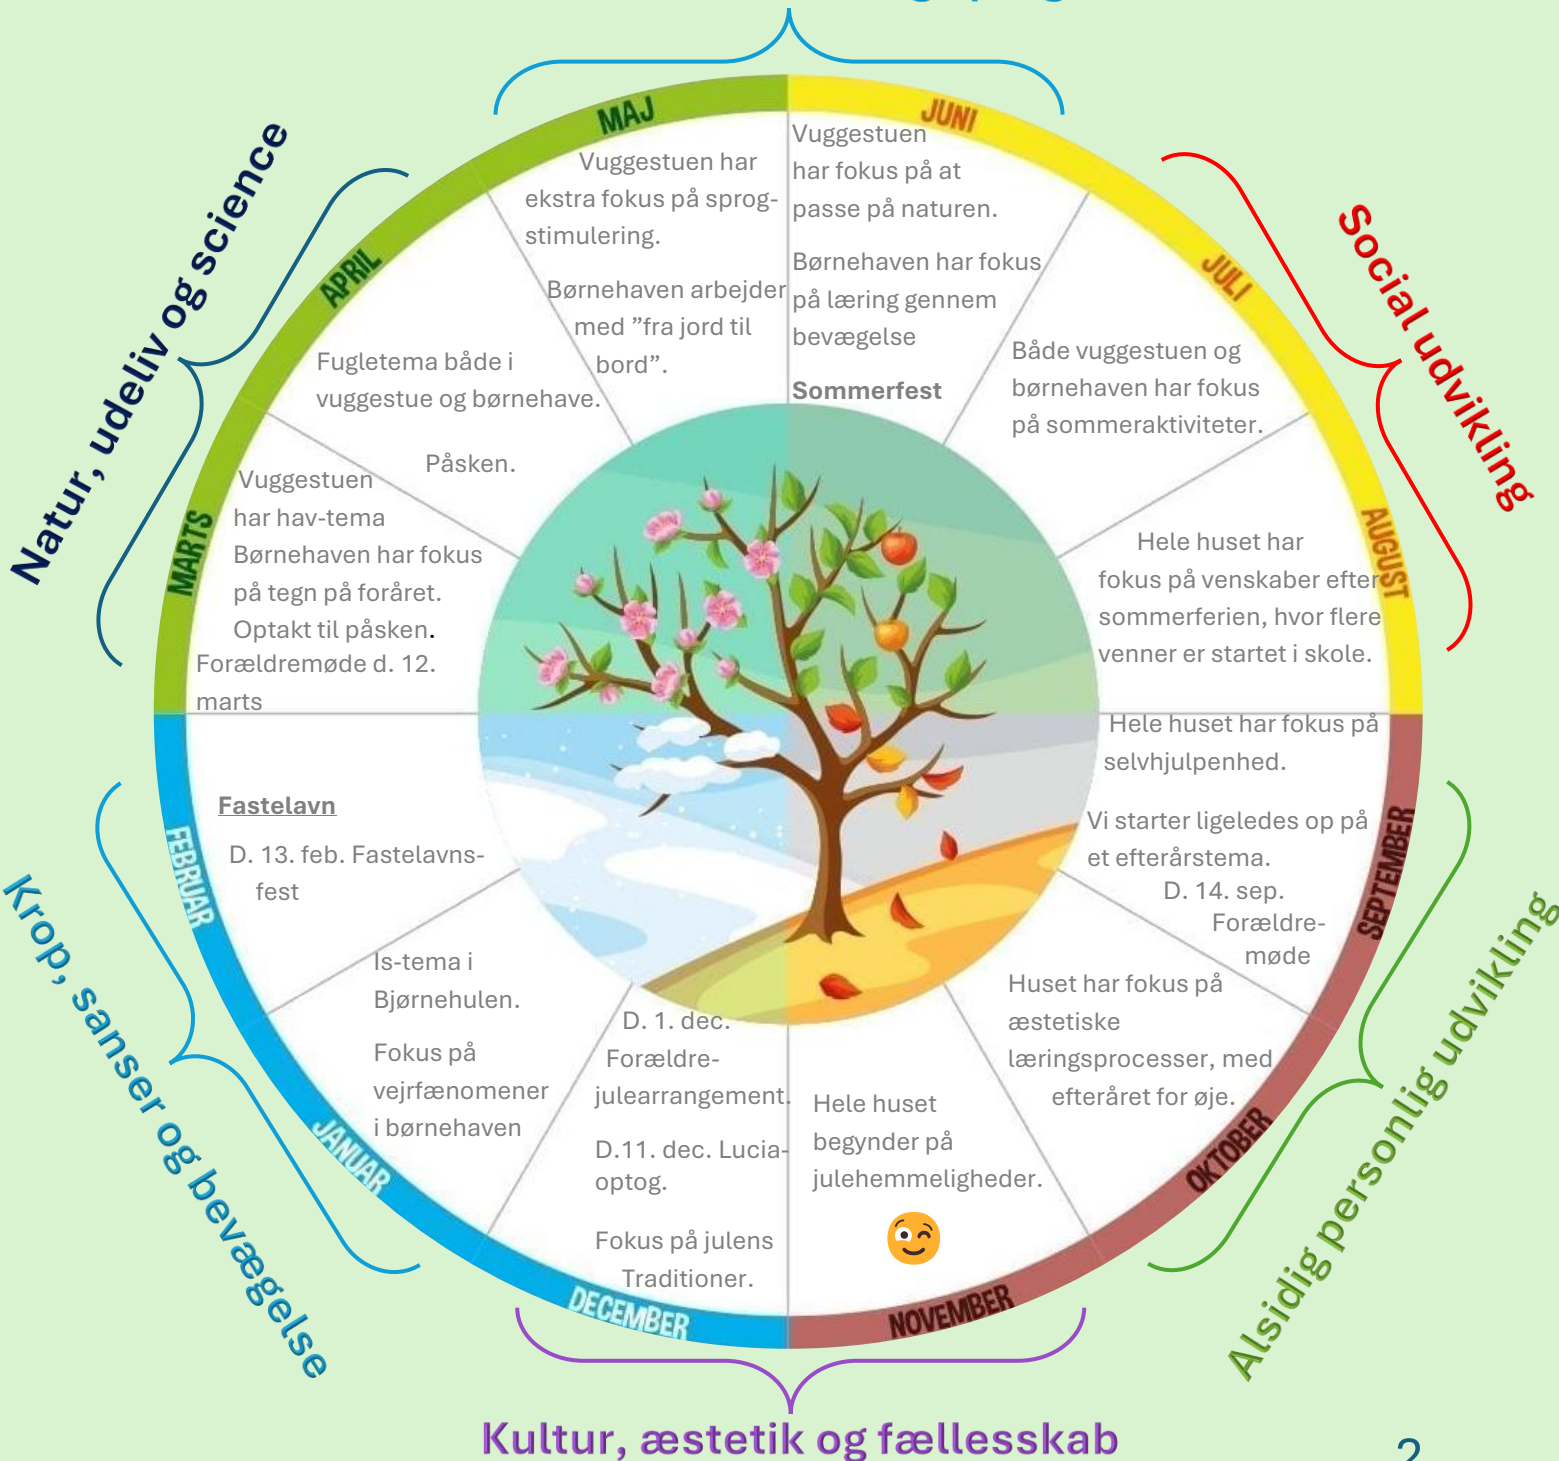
MAJ

Vuggestuen har ekstra fokus på sprog-stimulering.

Børnehaven arbejder med ”fra jord til bord”.

JUNI

Vuggestuen har fokus på at passe på naturen.

Børnehaven har fokus på læring gennem bevægelse

Sommerfest

JULI

Både vuggestuen og børnehaven har fokus på sommeraktiviteter.

AUGUST

Hele huset har fokus på venskaber efter sommerferien, hvor flere venner er startet i skole.

SEPTEMBER

Hele huset har fokus på selvhjulpenhed.

Vi starter ligeledes op på et efterårstema.

D. 14. sep. Forældre-møde

OKTOBER

Huset har fokus på æstetiske læringsprocesser, med efteråret for øje.

NOVEMBER

Hele huset begynder på julehemmeligheder.

DECEMBER

D. 1. dec. Forældre-julearrangement.

D.11. dec. Lucia-optog.

Fokus på julens Traditioner.

JANUAR

Is-tema i Bjørnehulen.

Fokus på vejrfænomener i børnehaven

FEBRUAR

Fastelavn

D. 13. feb. Fastelavns-fest

MARTS

Vuggestuen har hav-tema

Børnehaven har fokus på tegn på foråret.

Optakt til påsken.

Forældremøde d. 12. marts

Påsken.

APRIL

Fugletema både i vuggestue og børnehave.

Natur, udeliv og science

Social udvikling

Alsidig personlig udvikling

Kultur, æstetik og fællesskab

Krop, sanser og bevægelse

2